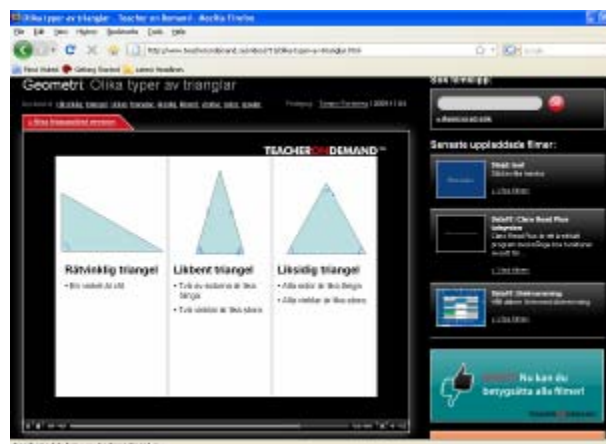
Olika typer av trianglar - Teacher on Demand - Mozilla Firefox
File Edit View History Bookmarks Tools Help
http://www.teacherondemand.se/video/1/olika-typer-av-trianglar.html
Most Visited Getting Started Latest Headlines
Geometri: Olika typer av trianglar
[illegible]
TEACHERONDEMAND
Rätvinklig triangel
• En vinkel är rät
Likbent triangel
• Två av sidorna är lika långa
• Två vinklar är lika stora
Liksidig triangel
• Alla sidor är lika långa
• Alla vinklar är lika stora
Senaste uppladdade filmer:
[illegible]
Nu kan du betygsätta alla filmer!
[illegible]